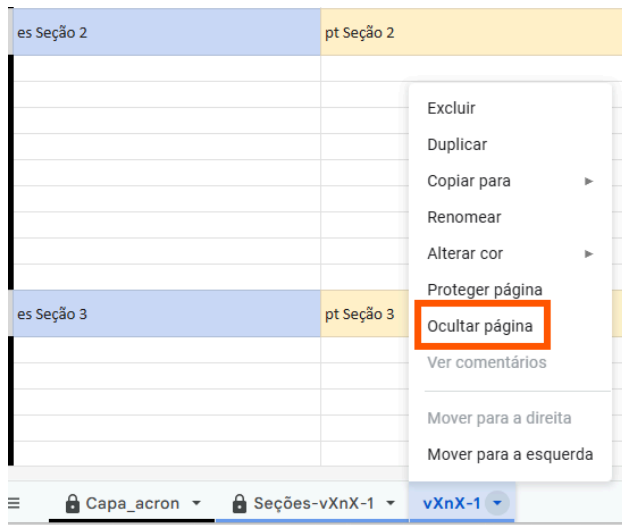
es Seção 2

pt Seção 2

Excluir
Duplicar
Copiar para
Renomear
Alterar cor
Proteger página
Ocultar página
Ver comentários
Mover para a direita
Mover para a esquerda

es Seção 3

pt Seção 3

Capa_acron
Seções-vXnX-1
vXnX-1